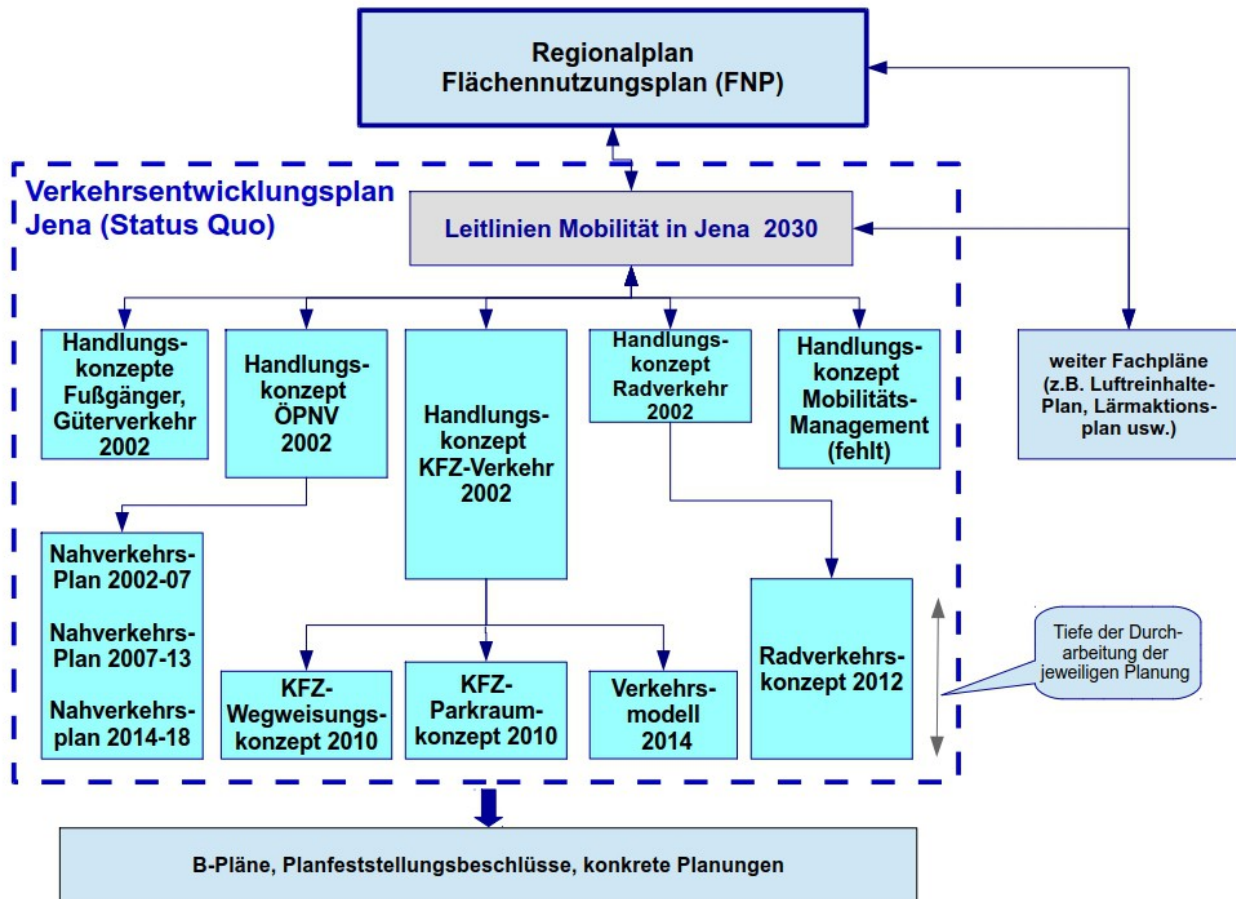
Regionalplan
Flächennutzungsplan (FNP)

Verkehrsentwicklungsplan Jena (Status Quo)

Leitlinien Mobilität in Jena 2030

weiter Fachpläne (z.B. Luftreinhalte-Plan, Lärmaktionsplan usw.)

Handlungskonzepte Fußgänger, Güterverkehr 2002

Handlungskonzept ÖPNV 2002

Handlungskonzept KFZ-Verkehr 2002

Handlungskonzept Radverkehr 2002

Handlungskonzept Mobilitäts-Management (fehlt)

Nahverkehrs-Plan 2002-07

Nahverkehrs-Plan 2007-13

Nahverkehrsplan 2014-18

KFZ-Wegweisungskonzept 2010

KFZ-Parkraumkonzept 2010

Verkehrsmodell 2014

Radverkehrskonzept 2012

Tiefe der Durcharbeitung der jeweiligen Planung

B-Pläne, Planfeststellungsbeschlüsse, konkrete Planungen